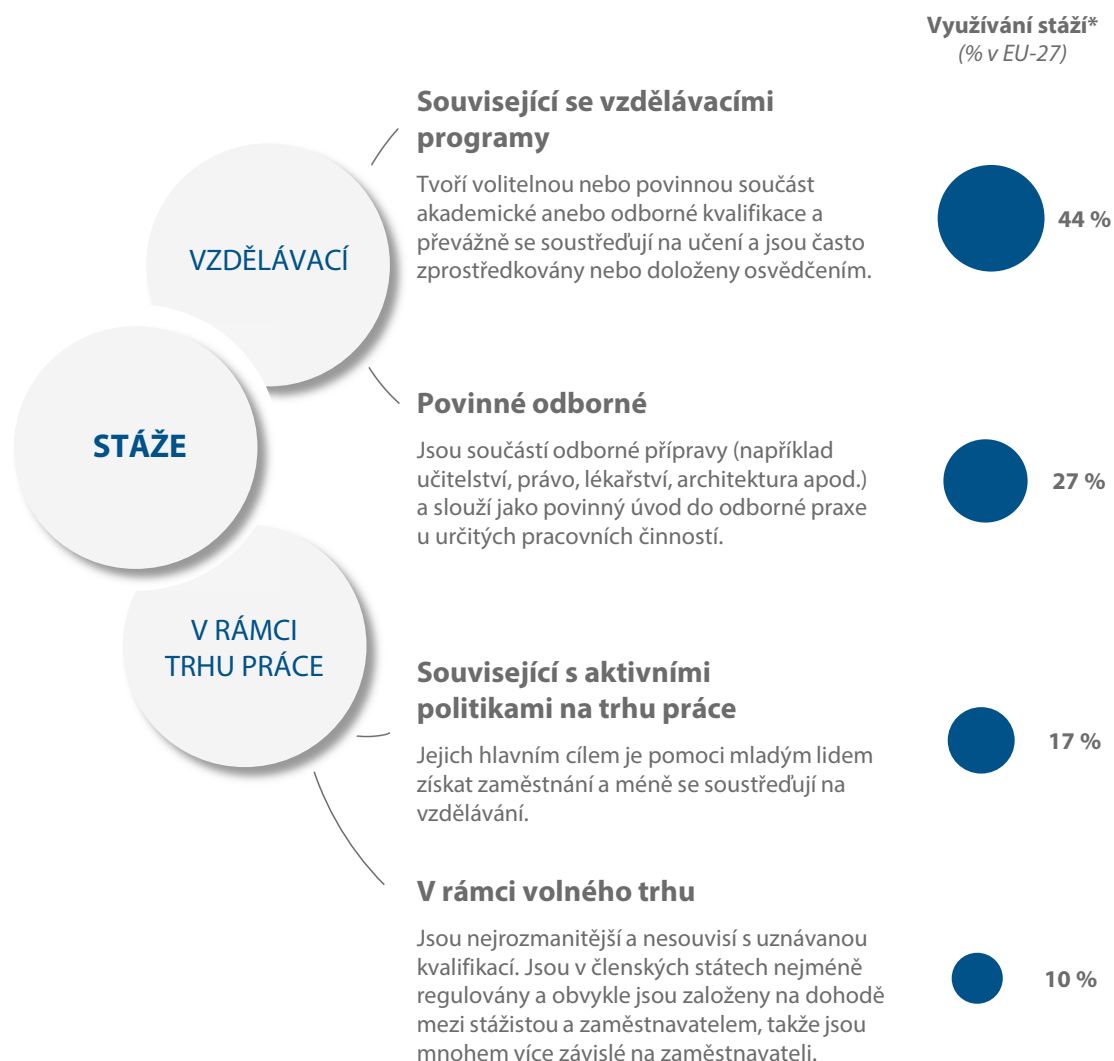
Využívání stáží*
(% v EU-27)

STÁŽE

VZDĚLÁVACÍ

V RÁMCI TRHU PRÁCE

Související se vzdělávacími programy

Tvoří volitelnou nebo povinnou součást akademické anebo odborné kvalifikace a převážně se soustřeďují na učení a jsou často zprostředkovány nebo doloženy osvědčením.

44 %

Povinné odborné

Jsou součástí odborné přípravy (například učitelství, právo, lékařství, architektura apod.) a slouží jako povinný úvod do odborné praxe u určitých pracovních činností.

27 %

Související s aktivními politikami na trhu práce

Jejich hlavním cílem je pomoci mladým lidem získat zaměstnání a méně se soustřeďují na vzdělávání.

17 %

V rámci volného trhu

Jsou nejrozmanitější a nesouvisí s uznávanou kvalifikací. Jsou v členských státech nejméně regulovány a obvykle jsou založeny na dohodě mezi stážistou a zaměstnavatelem, takže jsou mnohem více závislé na zaměstnavateli.

10 %